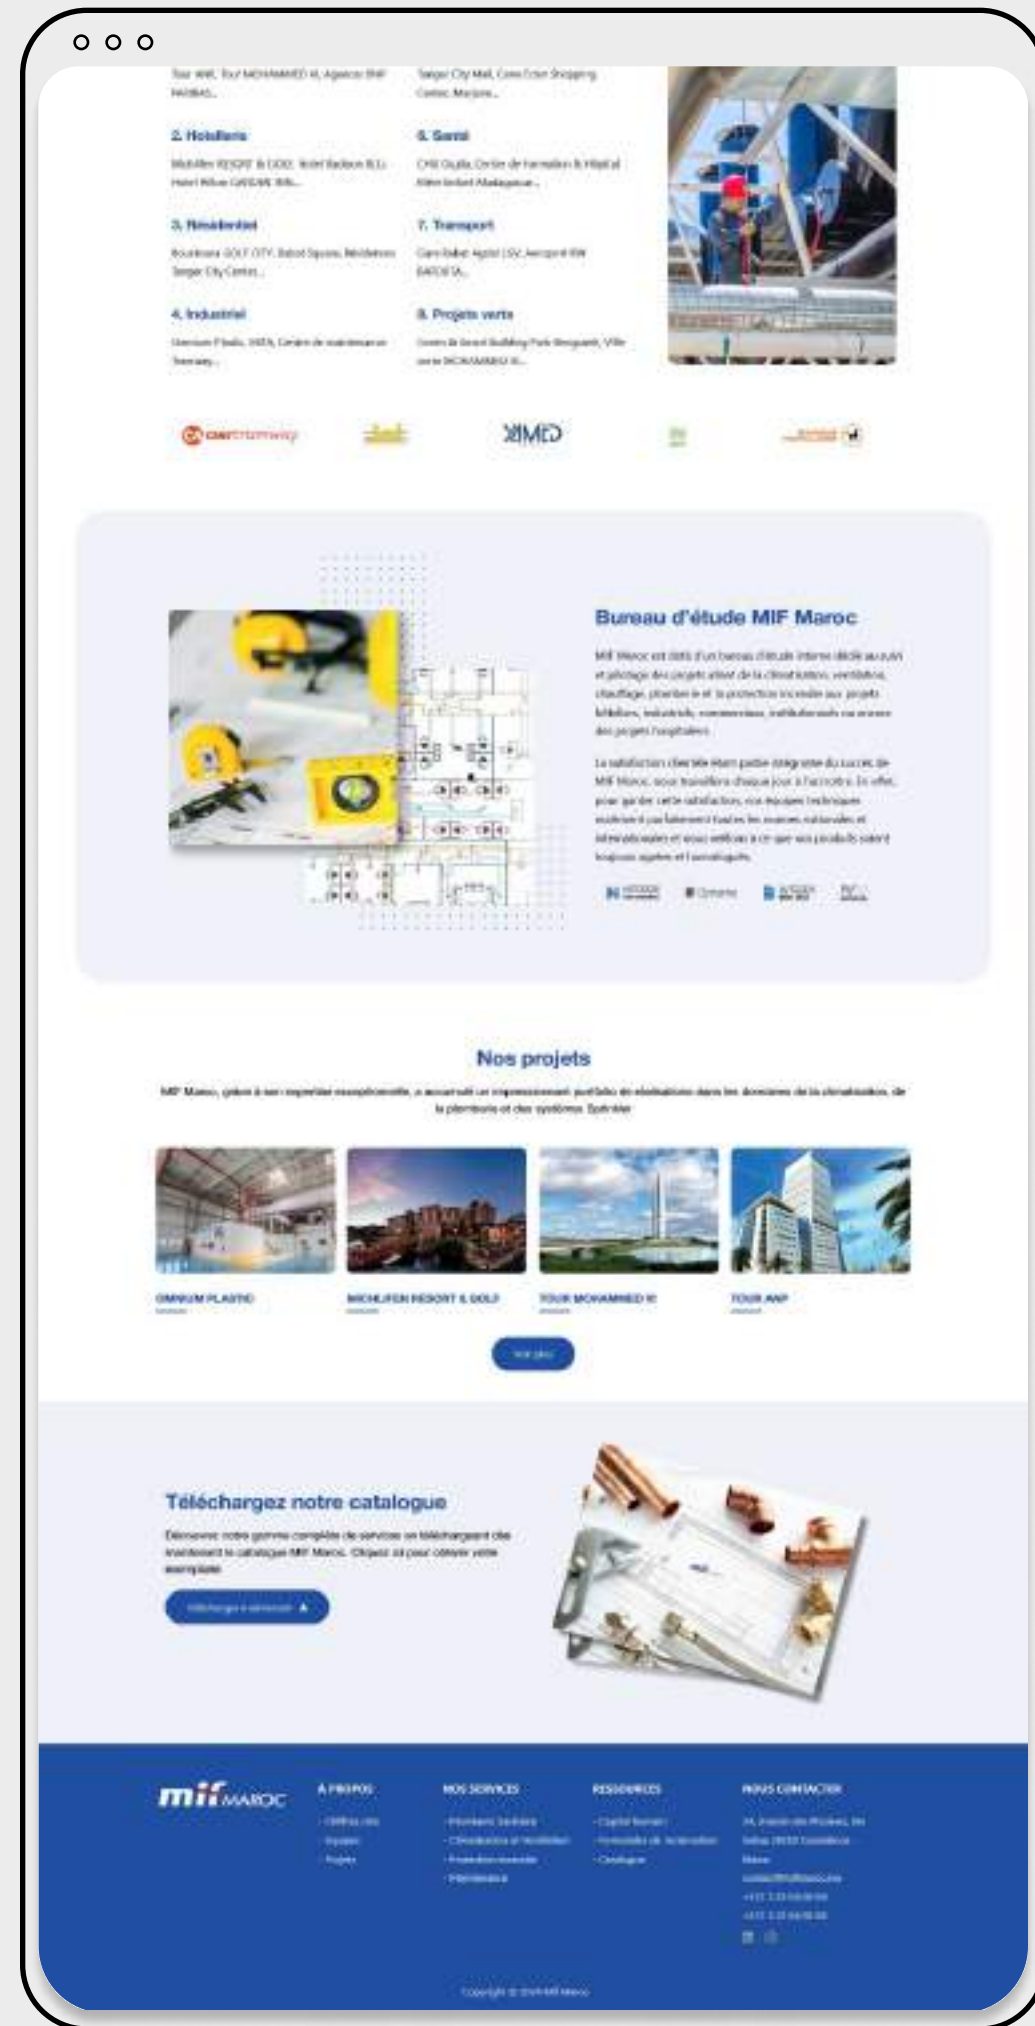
Tour AWB, Tour MOHAMMED VI, Agences BNP PARIBAS...

Tanger City Mall, Casa Eden Shopping Center, Marjane...

2. Hôteliers

Mazagan RESORT & GOLF, Hotel Radisson BLU, Hotel Hilton GARDEN INN...

6. Santé

CHU Oujda, Centre de Formation & Hôpital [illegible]...

3. Résidentiel

Bouskoura GOLF CITY, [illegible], Résidence Tanger City Center...

7. Transport

Gare Rabat Agdal LGV, Aéroport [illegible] BATOUTA...

4. Industriel

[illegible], Centre de maintenance Tramway...

8. Projets verts

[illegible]

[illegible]

Bureau d'étude MIF Maroc

MIF Maroc est doté d'un bureau d'étude interne dédié au suivi et pilotage des projets allant de la climatisation, ventilation, chauffage, plomberie et la protection incendie aux projets hôteliers, industriels, commerciaux, institutionnels ou encore des projets hospitaliers.

La satisfaction clientèle étant partie intégrante du succès de MIF Maroc, nous travaillons chaque jour à l'accroître. En effet, pour garder cette satisfaction, nos équipes techniques maîtrisent parfaitement toutes les normes nationales et internationales et nous veillons à ce que nos produits soient toujours agréés et homologués.

Nos projets

MIF Maroc, grâce à son expertise exceptionnelle, a accumulé un impressionnant portfolio de réalisations dans les domaines de la climatisation, de la plomberie et des systèmes Sprinkler.

OMNIUM PLASTIC

MICHLIFEN RESORT & GOLF

TOUR MOHAMMED VI

TOUR ANP

Voir plus

Téléchargez notre catalogue

Découvrez notre gamme complète de services en téléchargeant dès maintenant le catalogue MIF Maroc. Cliquez ici pour obtenir votre exemplaire.

Télécharger maintenant

mif MAROC

A PROPOS
Chiffres clés
Equipes
Projets

NOS SERVICES
Plomberie Sanitaire
Climatisation et Ventilation
Protection incendie
Maintenance

RESSOURCES
Capital humain
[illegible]
Catalogue

NOUS CONTACTER
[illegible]
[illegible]
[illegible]
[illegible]

Copyright © 2024 MIF Maroc